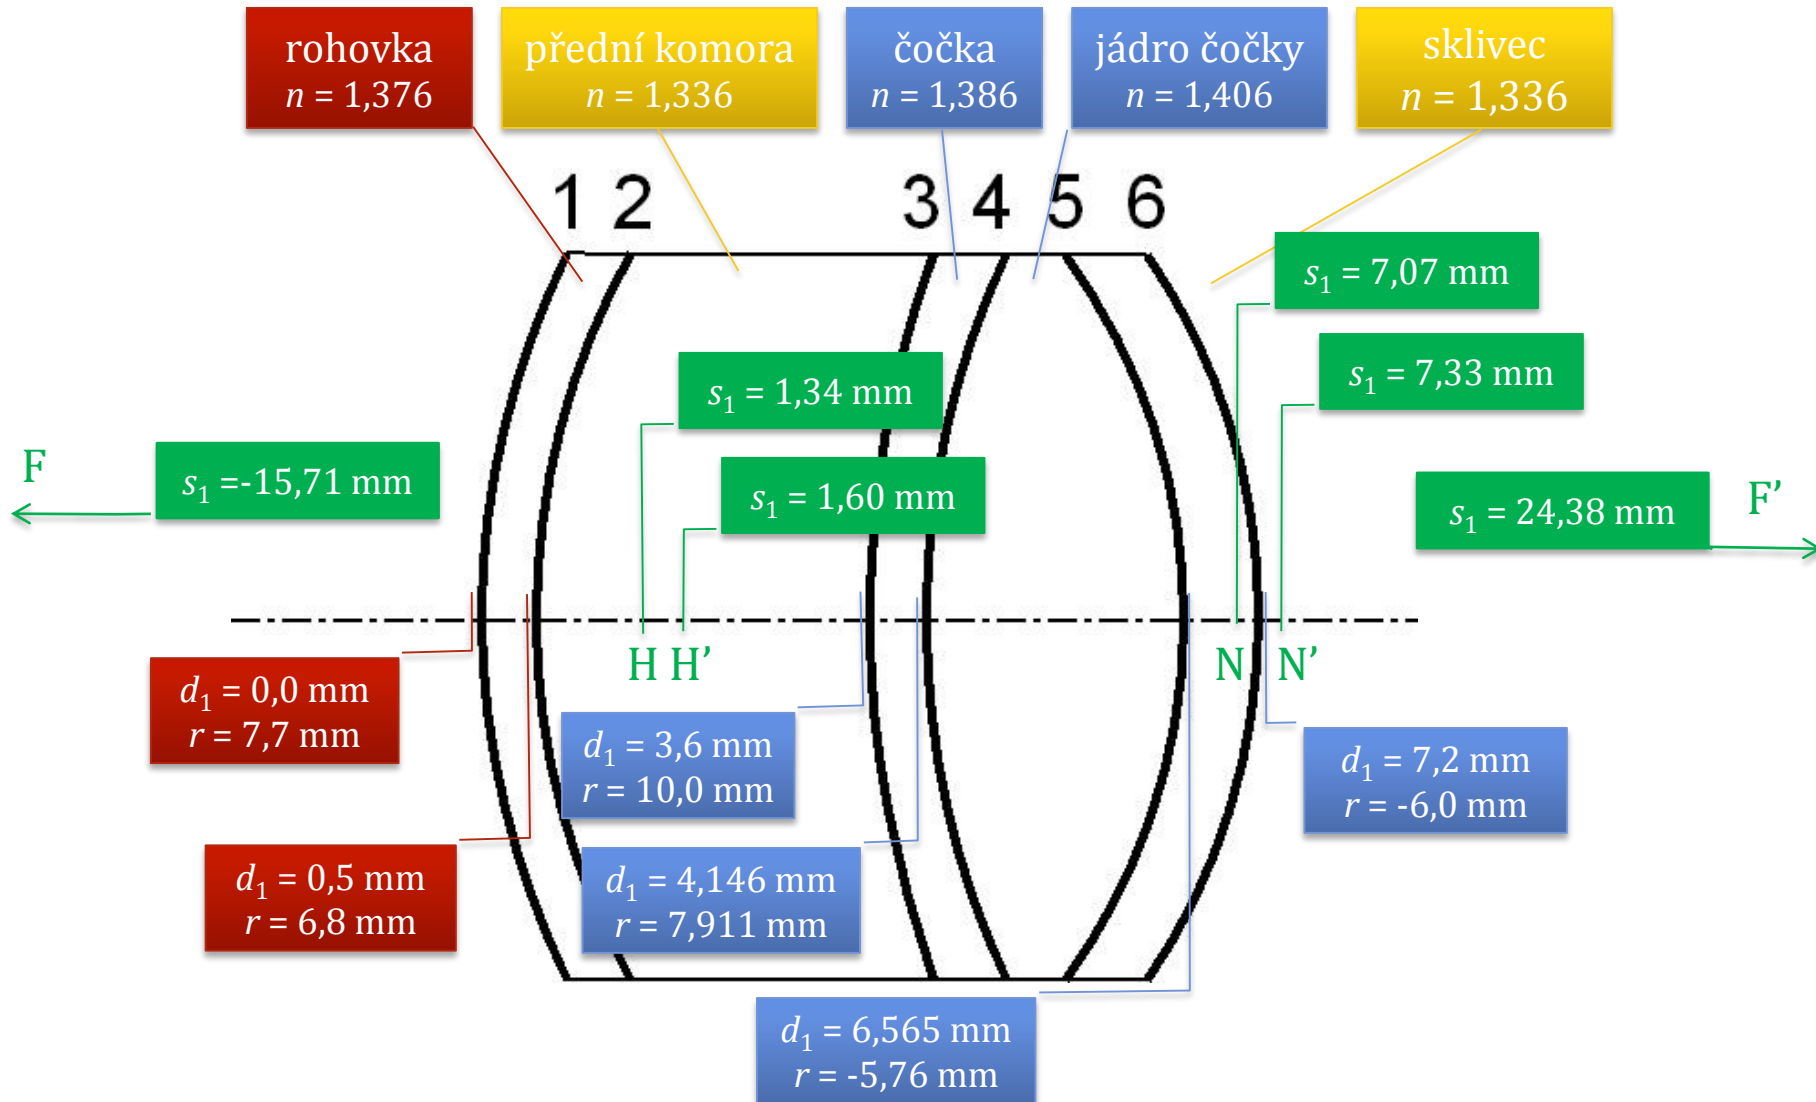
rohovka
$n$ = 1,376

přední komora
$n$ = 1,336

čočka
$n$ = 1,386

jádro čočky
$n$ = 1,406

sklivec
$n$ = 1,336

1 2 3 4 5 6

$s_1$ = 7,07 mm

$s_1$ = 7,33 mm

$s_1$ = 1,34 mm

$s_1$ = 1,60 mm

F

$s_1$ =-15,71 mm

F’

$s_1$ = 24,38 mm

H H’

N N’

$d_1$ = 0,0 mm
$r$ = 7,7 mm

$d_1$ = 3,6 mm
$r$ = 10,0 mm

$d_1$ = 7,2 mm
$r$ = -6,0 mm

$d_1$ = 0,5 mm
$r$ = 6,8 mm

$d_1$ = 4,146 mm
$r$ = 7,911 mm

$d_1$ = 6,565 mm
$r$ = -5,76 mm